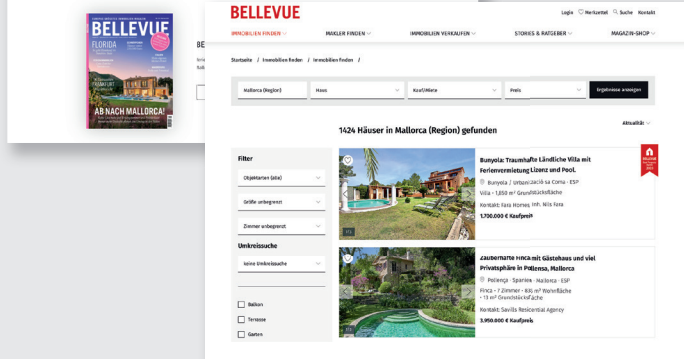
BELLEVUE
FLORIDA
AB NACH MALLORCA!

BE

BELLEVUE

Login Merkzettel Suche Kontakt

IMMOBILIEN FINDEN
MAKLER FINDEN
IMMOBILIEN VERKAUFEN
STORIES & RATGEBER
MAGAZIN-SHOP

Startseite / Immobilien finden / Immobilien finden /

Mallorca (Region)
Haus
Kauf/Miete
Preis
Ergebnisse anzeigen

1424 Häuser in Mallorca (Region) gefunden

Aktualität

Filter

Objektarten (alle)

Größe unbegrenzt

Zimmer unbegrenzt

Umkreissuche

keine Umkreissuche

Balkon

Terrasse

Garten

Bunyola: Traumhafte Ländliche Villa mit Ferienvermietung Lizenz und Pool.

Bunyola / Urbanització sa Coma · ESP

Villa · 1.850 m² Grundstücksfläche

Kontakt: Fara Homes, Inh. Nils Fara

1.700.000 € Kaufpreis

Zaubernafte Finca mit Gästehaus und viel Privatsphäre in Pollensa, Mallorca

Pollença · Spanien · Mallorca · ESP

Finca · 7 Zimmer · 835 m² Wohnfläche · 11 m² Grundstücksfläche

Kontakt: Savills Residential Agency

3.950.000 € Kaufpreis